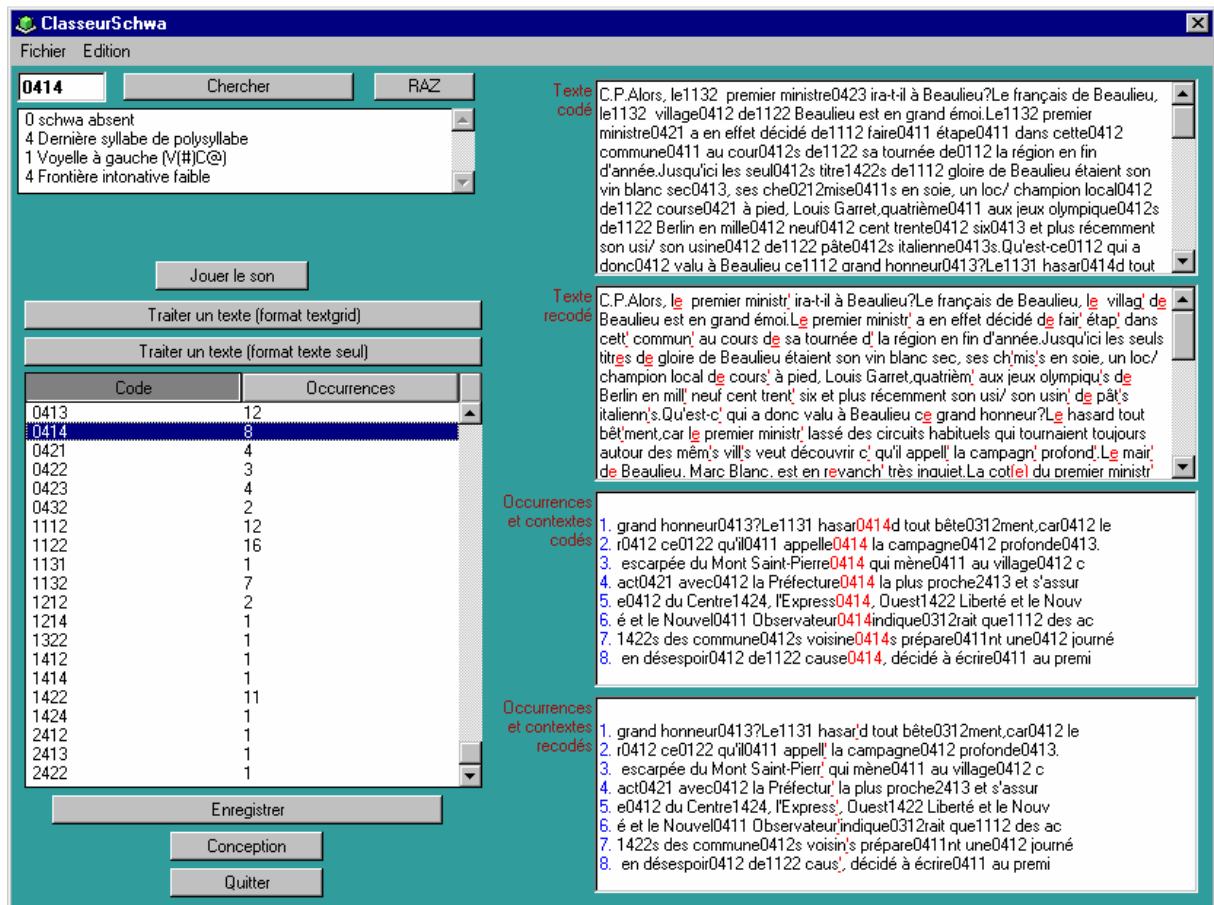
ClasseurSchwa

Fichier Edition

0414 Chercher RAZ

0 schwa absent
4 Dernière syllabe de polysyllabe
1 Voyelle à gauche (V(#)C@)
4 Frontière intonative faible

Jouer le son

Traiter un texte (format textgrid)

Traiter un texte (format texte seul)

| Code | Occurrences |
|---|---|
| 0413 | 12 |
| 0414 | 8 |
| 0421 | 4 |
| 0422 | 3 |
| 0423 | 4 |
| 0432 | 2 |
| 1112 | 12 |
| 1122 | 16 |
| 1131 | 1 |
| 1132 | 7 |
| 1212 | 2 |
| 1214 | 1 |
| 1322 | 1 |
| 1412 | 1 |
| 1414 | 1 |
| 1422 | 11 |
| 1424 | 1 |
| 2412 | 1 |
| 2413 | 1 |
| 2422 | 1 |

Enregistrer

Conception

Quitter

Texte codé

C.P.Alors, le1132 premier ministre0423 ira-t-il à Beaulieu?Le français de Beaulieu, le1132 village0412 de1122 Beaulieu est en grand émoi.Le1132 premier ministre0421 a en effet décidé de1112 faire0411 étape0411 dans cette0412 commune0411 au cour0412s de1122 sa tournée de0112 la région en fin d'année.Jusqu'ici les seul0412s titre1422s de1112 gloire de Beaulieu étaient son vin blanc sec0413, ses che0212mise0411s en soie, un loc/ champion local0412 de1122 course0421 à pied, Louis Garret,quatrième0411 aux jeux olympique0412s de1122 Berlin en mille0412 neuf0413 cent trente0412 six0413 et plus récemment son usi/ son usine0412 de1122 pâte0412s italienne0413s.Qu'est-ce0112 qui a donc0412 valu à Beaulieu ce1112 grand honneur0413?Le1131 hasar0414d tout

Texte recodé

C.P.Alors, le premier ministr' ira-t-il à Beaulieu?Le français de Beaulieu, le villag' de Beaulieu est en grand émoi.Le premier ministr' a en effet décidé de fair' étap' dans cett' commun' au cours de sa tournée d' la région en fin d'année.Jusqu'ici les seuls titres de gloire de Beaulieu étaient son vin blanc sec, ses ch'mis's en soie, un loc/ champion local de cours' à pied, Louis Garret,quatrièm' aux jeux olympiqu's de Berlin en mill' neuf cent trent' six et plus récemment son usi/ son usin' de pât's italienn's.Qu'est-c' qui a donc valu à Beaulieu ce grand honneur?Le hasard tout bêt'ment,car le premier ministr' lassé des circuits habituels qui tournaient toujours autour des mêm's vill's veut découvrir c' qu'il appell' la campagn' profond'.Le mair' de Beaulieu, Marc Blanc, est en revanch' très inquiet.La cot(e) du premier ministr'

Occurrences et contextes codés

1. grand honneur0413?Le1131 hasar0414d tout bête0312ment,car0412 le
2. r0412 ce0122 qu'il0411 appelle0414 la campagne0412 profonde0413.
3. escarpée du Mont Saint-Pierre0414 qui mène0411 au village0412 c
4. act0421 avec0412 la Préfecture0414 la plus proche2413 et s'assur
5. e0412 du Centre1424, l'Express0414, Ouest1422 Liberté et le Nouv
6. é et le Nouvel0411 Observateur0414indique0312rait que1112 des ac
7. 1422s des commune0412s voisine0414s prépare0411nt une0412 journé
8. en désespoir0412 de1122 cause0414, décidé à écrire0411 au premi

Occurrences et contextes recodés

1. grand honneur0413?Le1131 hasar'd tout bête0312ment,car0412 le
2. r0412 ce0122 qu'il0411 appell' la campagne0412 profonde0413.
3. escarpée du Mont Saint-Pierr' qui mène0411 au village0412 c
4. act0421 avec0412 la Préfectur' la plus proche2413 et s'assur
5. e0412 du Centre1424, l'Express', Ouest1422 Liberté et le Nouv
6. é et le Nouvel0411 Observateur'indique0312rait que1112 des ac
7. 1422s des commune0412s voisin's prépare0411nt une0412 journé
8. en désespoir0412 de1122 caus', décidé à écrire0411 au premi